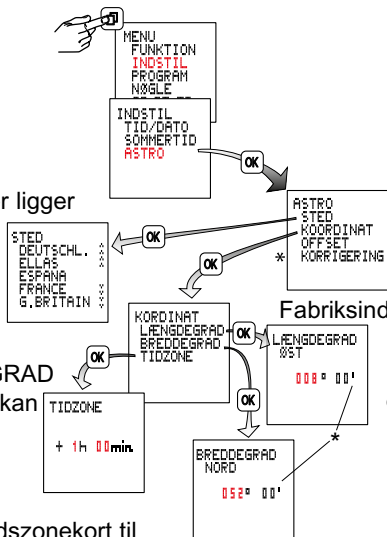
MENU
FUNKTION
INDSTIL
PROGRAM
NØGLE

INDSTIL
TID/DATO
SOMMERTID
ASTRO

OK

r ligger

ASTRO
STED
KOORDINAT
OFFSET
KORRIGERING

*

OK

STED
DEUTSCHL.
ELLAS
ESPANA
FRANCE
G.BRITAIN

OK

KOORDINAT
LÆNGDEGRAD
BREDDEGRAD
TIDZONE

OK

Fabriksind

LÆNGDEGRAD
ØST
008° 00'

GRAD
kan

OK

TIDZONE
+ 1h 00min

OK

*

BREDDEGRAD
NORD
052° 00'

dszonekort til